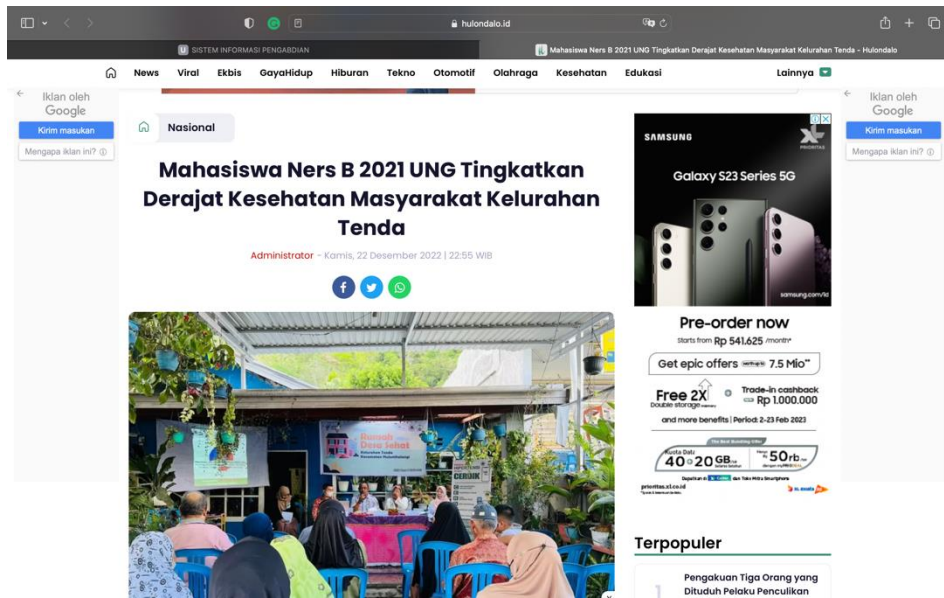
hulondalo.id

SISTEM INFORMASI PENGABDIAN

Mahasiswa Ners B 2021 UNG Tingkatkan Derajat Kesehatan Masyarakat Kelurahan Tenda - Hulondalo

News Viral Ekbis GayaHidup Hiburan Tekno Otomotif Olahraga Kesehatan Edukasi Lainnya

Iklan oleh Google

Kirim masukan

Mengapa iklan ini?

Nasional

Mahasiswa Ners B 2021 UNG Tingkatkan Derajat Kesehatan Masyarakat Kelurahan Tenda

Administrator - Kamis, 22 Desember 2022 | 22:55 WIB

Rumah Desa Sehat

SAMSUNG

Galaxy S23 Series 5G

samsung.com/id

Pre-order now

Starts from Rp 541.625 /month*

Get epic offers 7.5 Mio**

Free 2X Double storage

Trade-in cashback Rp 1.000.000

and more benefits | Period: 2-23 Feb 2023

Kuota Data 40 20 GB

50rb

prioritas.xl.co.id

Iklan oleh Google

Kirim masukan

Mengapa iklan ini?

Terpopuler

1 Pengakuan Tiga Orang yang Dituduh Pelaku Penculikan